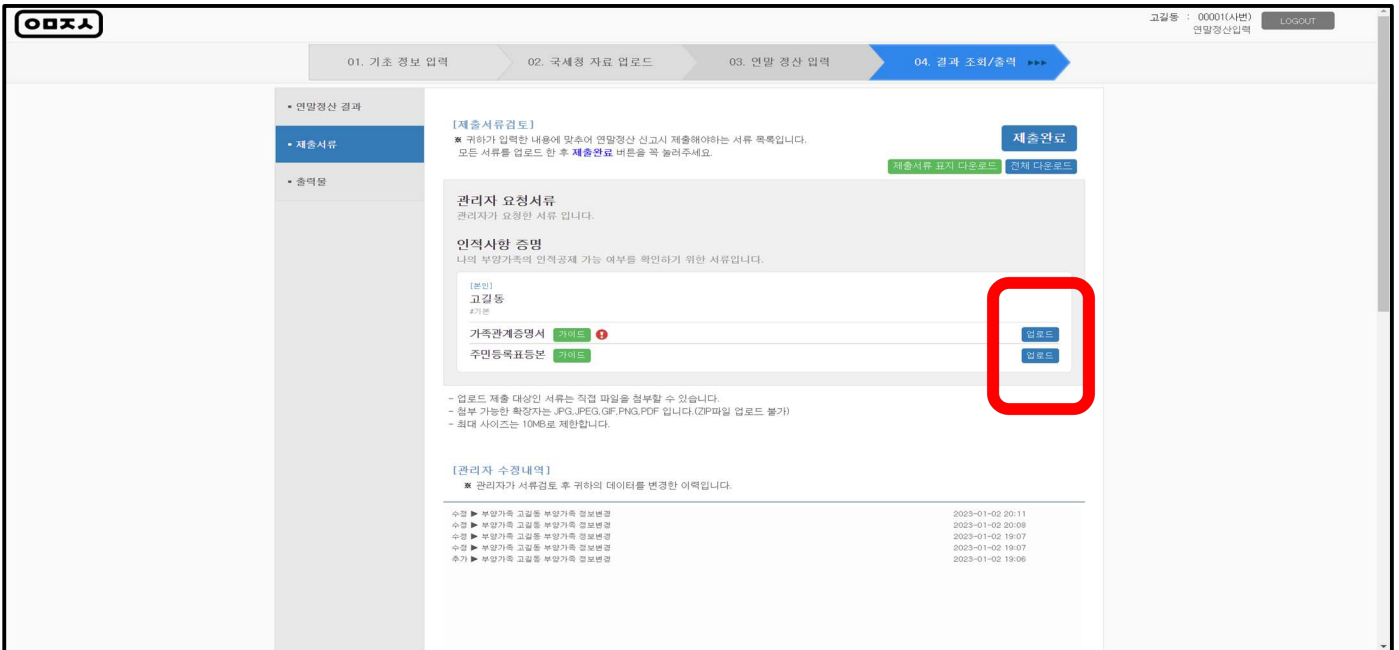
ㅇㅁㅈㅅ

고길동 : 00001(사번)
연말정산입력
LOGOUT

01. 기초 정보 입력
02. 국세청 자료 업로드
03. 연말 정산 입력
04. 결과 조회/출력 ▸▸▸

• 연말정산 결과
• 제출서류
• 출력물

[제출서류검토]
※ 귀하가 입력한 내용에 맞추어 연말정산 신고시 제출해야하는 서류 목록입니다.
모든 서류를 업로드 한 후 제출완료 버튼을 꼭 눌러주세요.

제출완료

제출서류 표지 다운로드
전체 다운로드

관리자 요청서류
관리자가 요청한 서류 입니다.

인적사항 증명
나의 부양가족의 인적공제 가능 여부를 확인하기 위한 서류입니다.

[본인]
고길동
#기본

가족관계증명서 가이드 !
업로드
주민등록표등본 가이드
업로드

- 업로드 제출 대상인 서류는 직접 파일을 첨부할 수 있습니다.
- 첨부 가능한 확장자는 JPG,JPEG,GIF,PNG,PDF 입니다.(ZIP파일 업로드 불가)
- 최대 사이즈는 10MB로 제한합니다.

[관리자 수정내역]
※ 관리자가 서류검토 후 귀하의 데이터를 변경한 이력입니다.

수정 ▶ 부양가족 고길동 부양가족 정보변경 2023-01-02 20:11
수정 ▶ 부양가족 고길동 부양가족 정보변경 2023-01-02 20:09
수정 ▶ 부양가족 고길동 부양가족 정보변경 2023-01-02 19:07
수정 ▶ 부양가족 고길동 부양가족 정보변경 2023-01-02 19:07
추가 ▶ 부양가족 고길동 부양가족 정보변경 2023-01-02 19:06